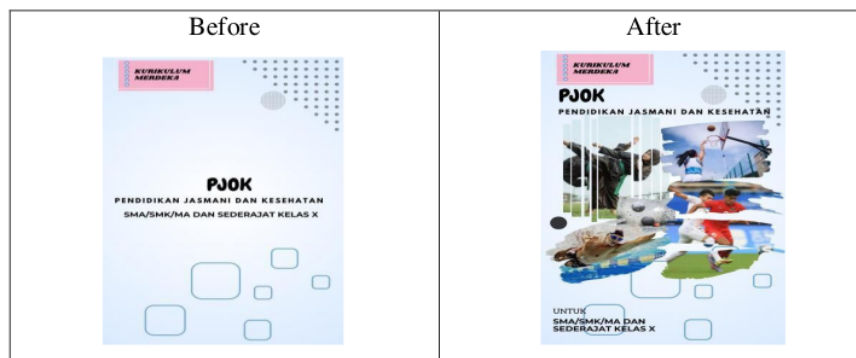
| Before | After |
|---|---|
| KURIKULUM MERDEKA<br><br>PJOK<br>PENDIDIKAN JASMANI DAN KESEHATAN<br>SMA/SMK/MA DAN SEDERAJAT KELAS X | KURIKULUM MERDEKA<br><br>PJOK<br>PENDIDIKAN JASMANI DAN KESEHATAN<br><br>UNTUK<br>SMA/SMK/MA DAN SEDERAJAT KELAS X |